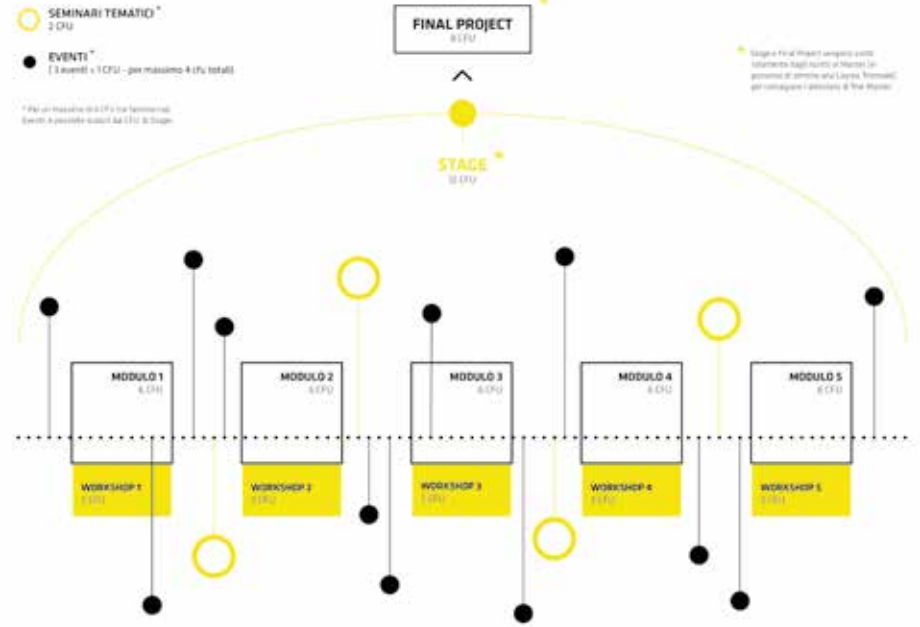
SEMINARI TEMATICI *
2 CFU

EVENTI *
( 3 eventi = 1 CFU - per massimo 4 cfu totali)

* Per un massimo di 6 CFU tra Seminari ed Eventi è possibile scalarli dai CFU di Stage.

FINAL PROJECT
8 CFU

* Stage e Final Project vengono svolti totalmente dagli iscritti al Master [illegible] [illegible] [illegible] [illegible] per conseguire il diploma di fine Master.

STAGE *
12 CFU

MODULO 1
6 CFU

MODULO 2
6 CFU

MODULO 3
6 CFU

MODULO 4
6 CFU

MODULO 5
6 CFU

WORKSHOP 1
3 CFU

WORKSHOP 2
3 CFU

WORKSHOP 3
3 CFU

WORKSHOP 4
3 CFU

WORKSHOP 5
3 CFU